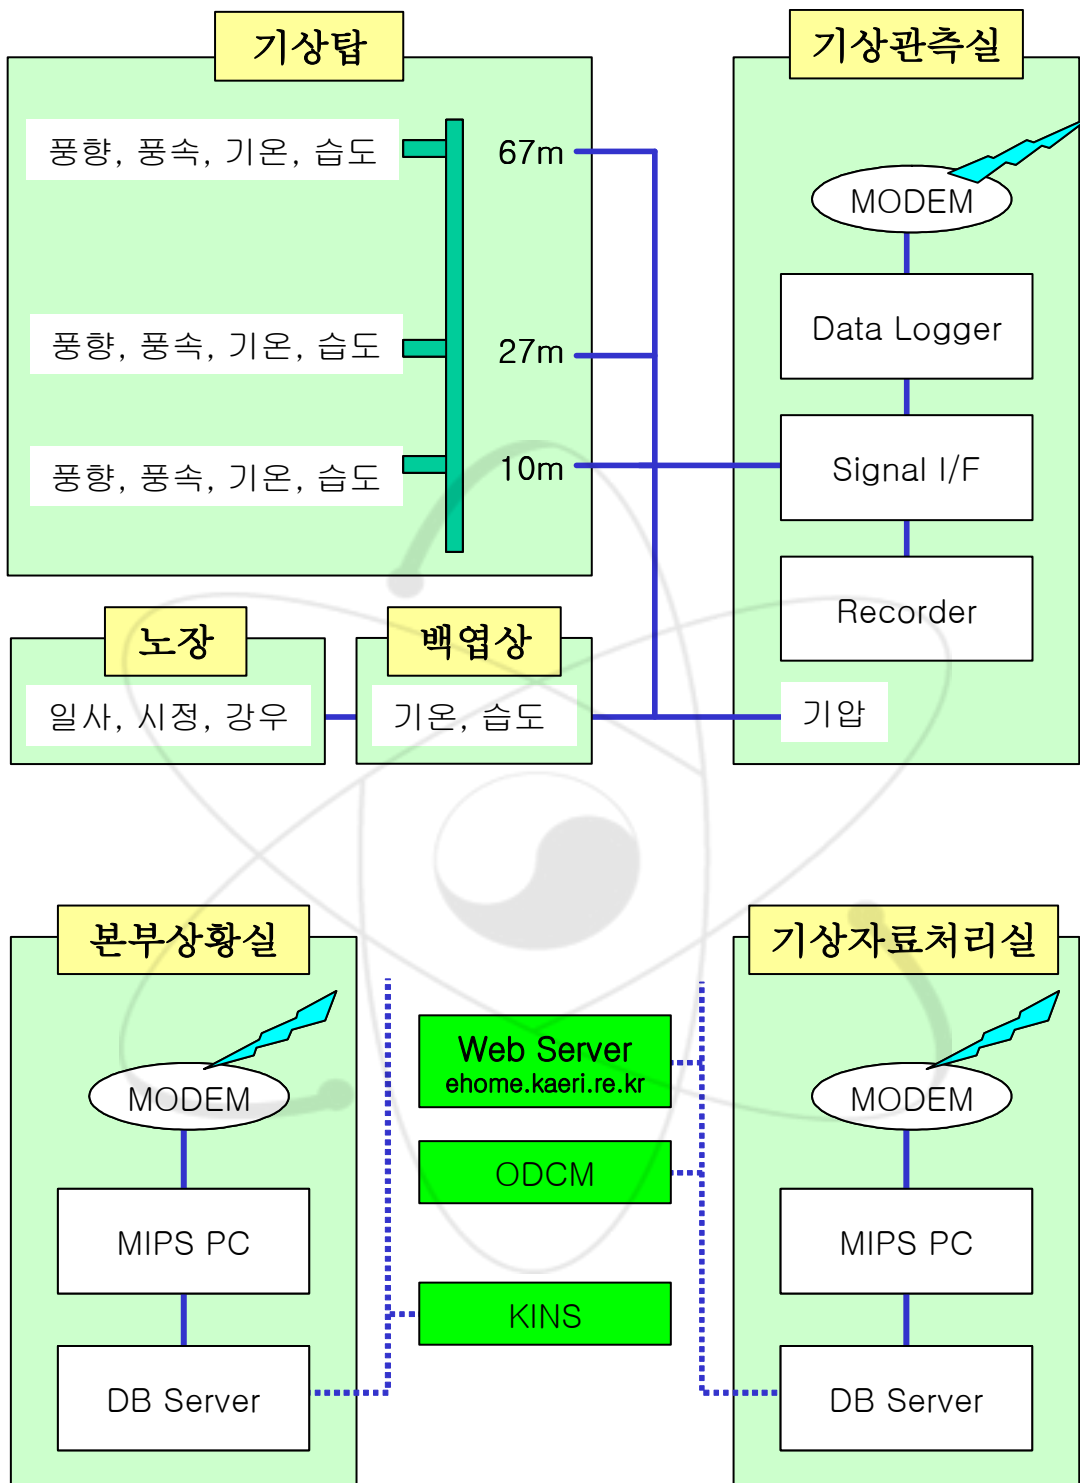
기상탑

풍향, 풍속, 기온, 습도

67m

풍향, 풍속, 기온, 습도

27m

풍향, 풍속, 기온, 습도

10m

기상관측실

MODEM

Data Logger

Signal I/F

Recorder

기압

노장

일사, 시정, 강우

백엽상

기온, 습도

본부상황실

MODEM

MIPS PC

DB Server

Web Server
ehome.kaeri.re.kr

ODCM

KINS

기상자료처리실

MODEM

MIPS PC

DB Server